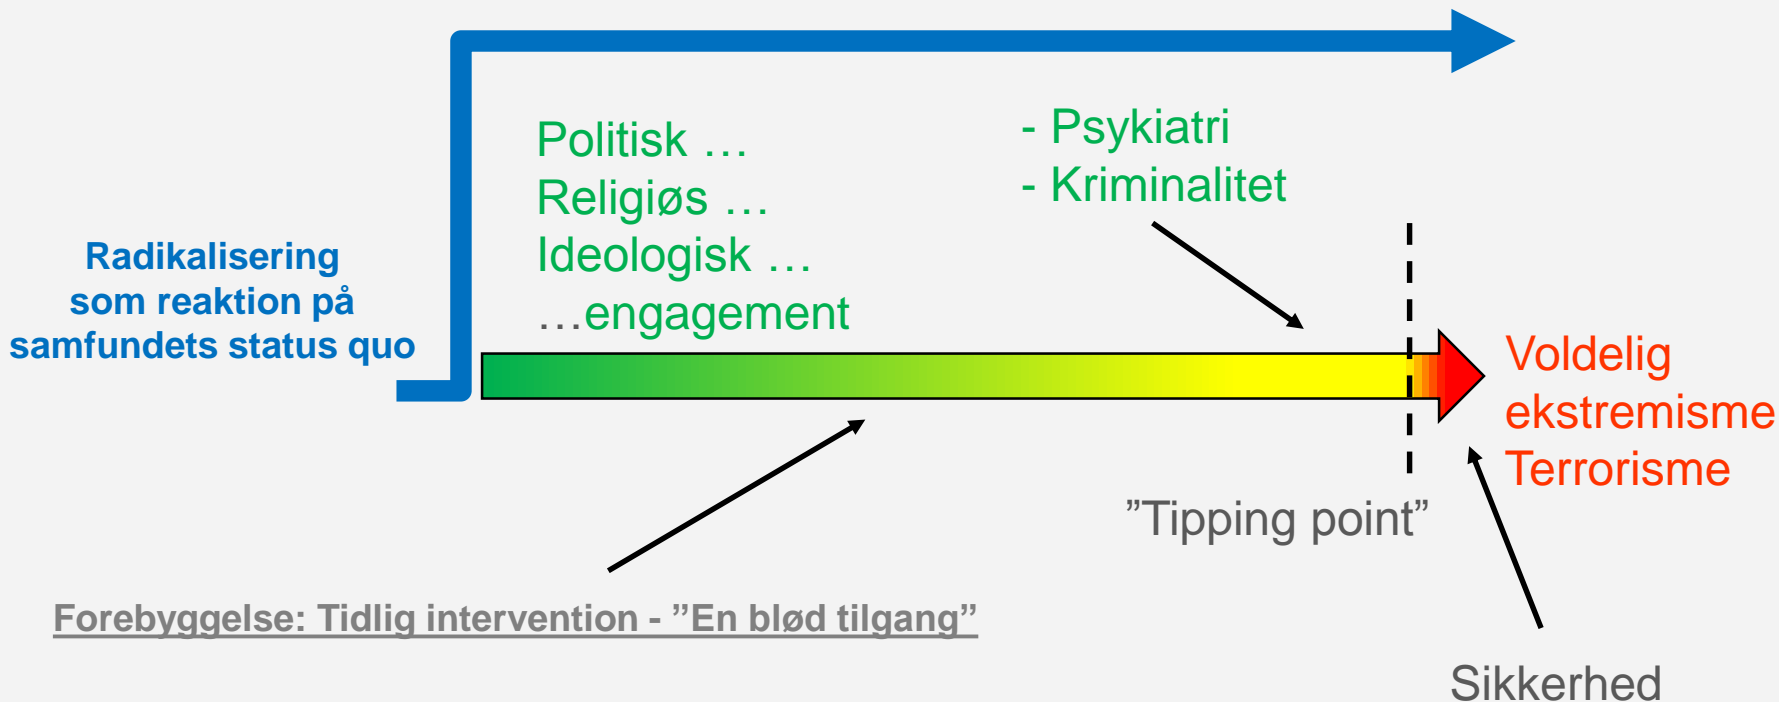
Radikalisering som reaktion på samfundets status quo

Politisk …
Religiøs …
Ideologisk …
…engagement

- Psykiatri
- Kriminalitet

Voldelig
ekstremisme
Terrorisme

”Tipping point”

Forebyggelse: Tidlig intervention - ”En blød tilgang”

Sikkerhed